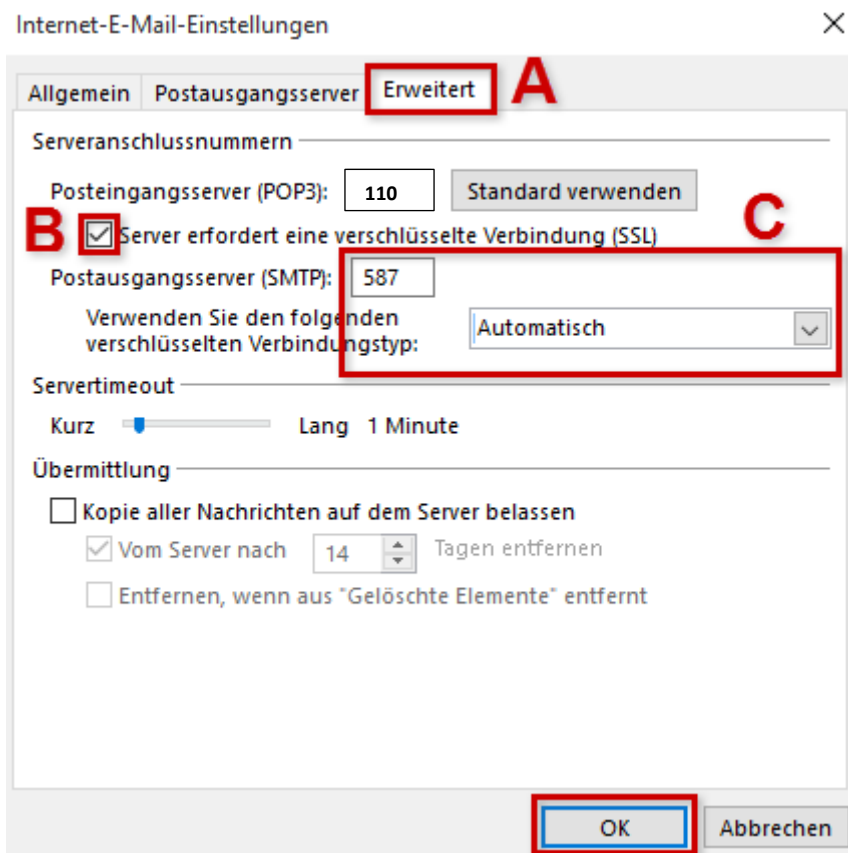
Internet-E-Mail-Einstellungen

Allgemein | Postausgangsserver | Erweitert

A

Serveranschlussnummern

Posteingangsserver (POP3): 110 Standard verwenden

B

Server erfordert eine verschlüsselte Verbindung (SSL)

C

Postausgangsserver (SMTP): 587

Verwenden Sie den folgenden verschlüsselten Verbindungstyp: Automatisch

Servertimeout

Kurz Lang 1 Minute

Übermittlung

Kopie aller Nachrichten auf dem Server belassen

Vom Server nach 14 Tagen entfernen

Entfernen, wenn aus "Gelöschte Elemente" entfernt

OK Abbrechen